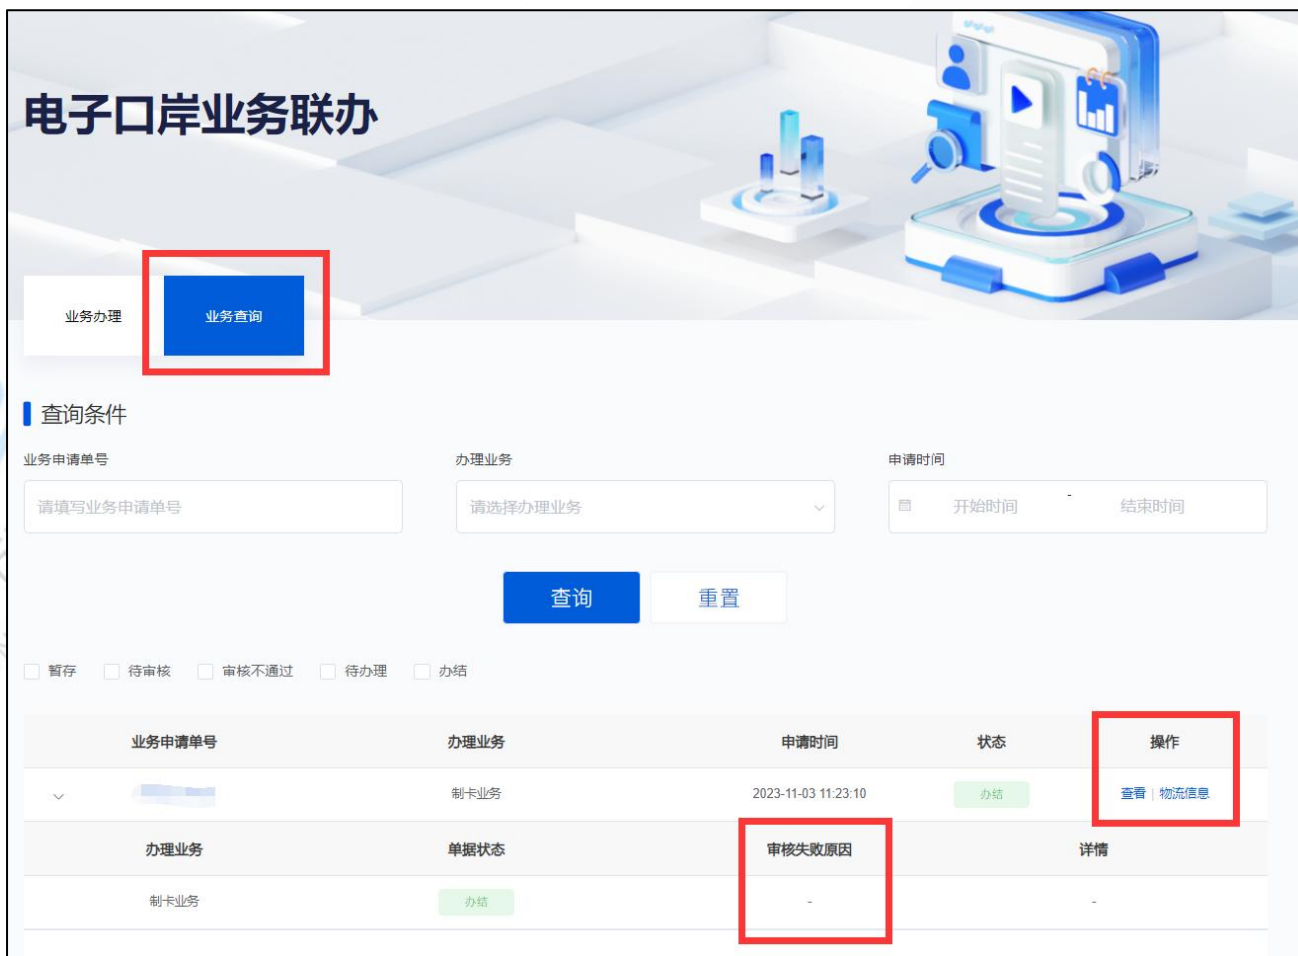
电子口岸业务联办

业务办理 业务查询

查询条件

业务申请单号
请填写业务申请单号

办理业务
请选择办理业务

申请时间
开始时间 - 结束时间

查询 重置

暂存 待审核 审核不通过 待办理 办结

| 业务申请单号 | 办理业务 | 申请时间 | 状态 | 操作 |
|---|---|---|---|---|
| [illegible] | 制卡业务 | 2023-11-03 11:23:10 | 办结 | 查看 \| 物流信息 |

| 办理业务 | 单据状态 | 审核失败原因 | 详情 |
|---|---|---|---|
| 制卡业务 | 办结 | - | - |